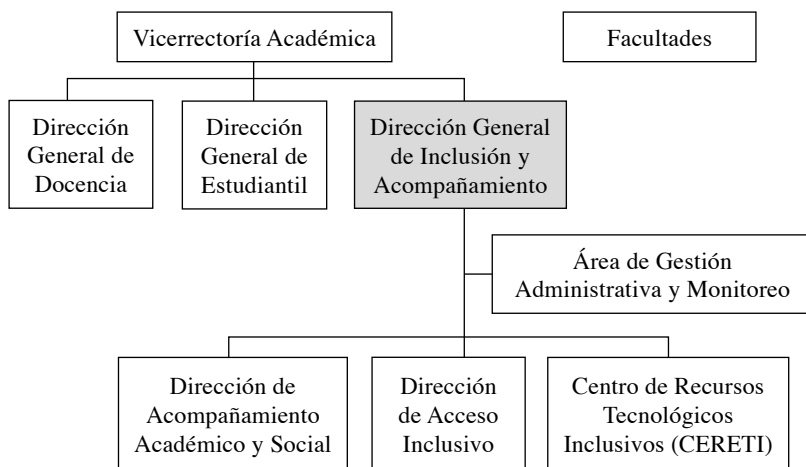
Vicerrectoría Académica

Facultades

Dirección General de Docencia

Dirección General de Estudiantil

Dirección General de Inclusión y Acompañamiento

Área de Gestión Administrativa y Monitoreo

Dirección de Acompañamiento Académico y Social

Dirección de Acceso Inclusivo

Centro de Recursos Tecnológicos Inclusivos (CERETI)